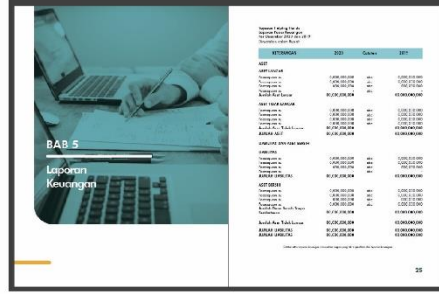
BAB 5

Laporan Keuangan

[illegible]

| KETERANGAN | 2021 | Catatan | 2019 |
|---|---|---|---|
| ASET | | | |
| ASET LANCAR | | | |
| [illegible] | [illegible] | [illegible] | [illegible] |
| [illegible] | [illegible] | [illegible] | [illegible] |
| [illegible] | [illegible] | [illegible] | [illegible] |
| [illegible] | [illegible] | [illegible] | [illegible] |
| ASET TIDAK LANCAR | | | |
| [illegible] | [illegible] | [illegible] | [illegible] |
| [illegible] | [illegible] | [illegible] | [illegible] |
| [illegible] | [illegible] | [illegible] | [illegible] |
| JUMLAH ASET | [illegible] | | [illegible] |
| LIABILITAS DAN EKUITAS | | | |
| LIABILITAS | | | |
| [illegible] | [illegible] | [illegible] | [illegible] |
| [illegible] | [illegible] | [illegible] | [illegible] |
| JUMLAH LIABILITAS | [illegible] | | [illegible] |
| ASET DEBIT | | | |
| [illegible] | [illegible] | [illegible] | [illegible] |
| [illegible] | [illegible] | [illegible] | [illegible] |
| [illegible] | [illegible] | | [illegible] |
| Jumlah Aset Tidak Lancar | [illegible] | | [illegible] |
| JUMLAH LIABILITAS | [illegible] | | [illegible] |
| JUMLAH LIABILITAS | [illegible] | | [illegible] |

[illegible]

25